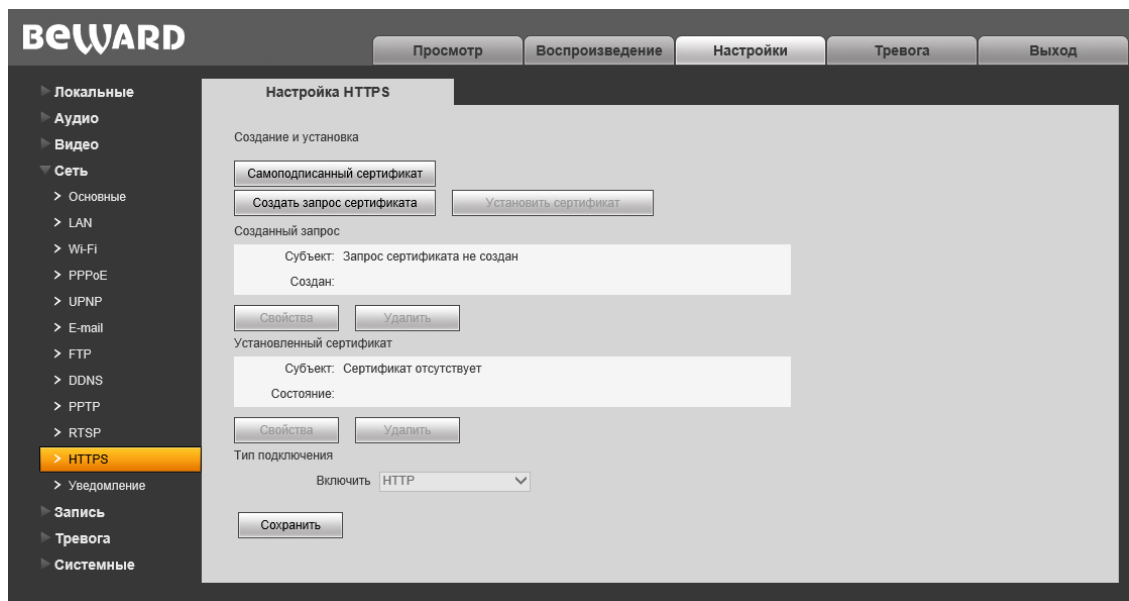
BEWARD

Просмотр | Воспроизведение | Настройки | Тревога | Выход

Локальные
Аудио
Видео
Сеть
> Основные
> LAN
> Wi-Fi
> PPPoE
> UPNP
> E-mail
> FTP
> DDNS
> PPTP
> RTSP
> HTTPS
> Уведомление
Запись
Тревога
Системные

Настройка HTTPS

Создание и установка

Самоподписанный сертификат

Создать запрос сертификата | Установить сертификат

Созданный запрос

Субъект: Запрос сертификата не создан

Создан:

Свойства | Удалить

Установленный сертификат

Субъект: Сертификат отсутствует

Состояние:

Свойства | Удалить

Тип подключения

Включить HTTP

Сохранить